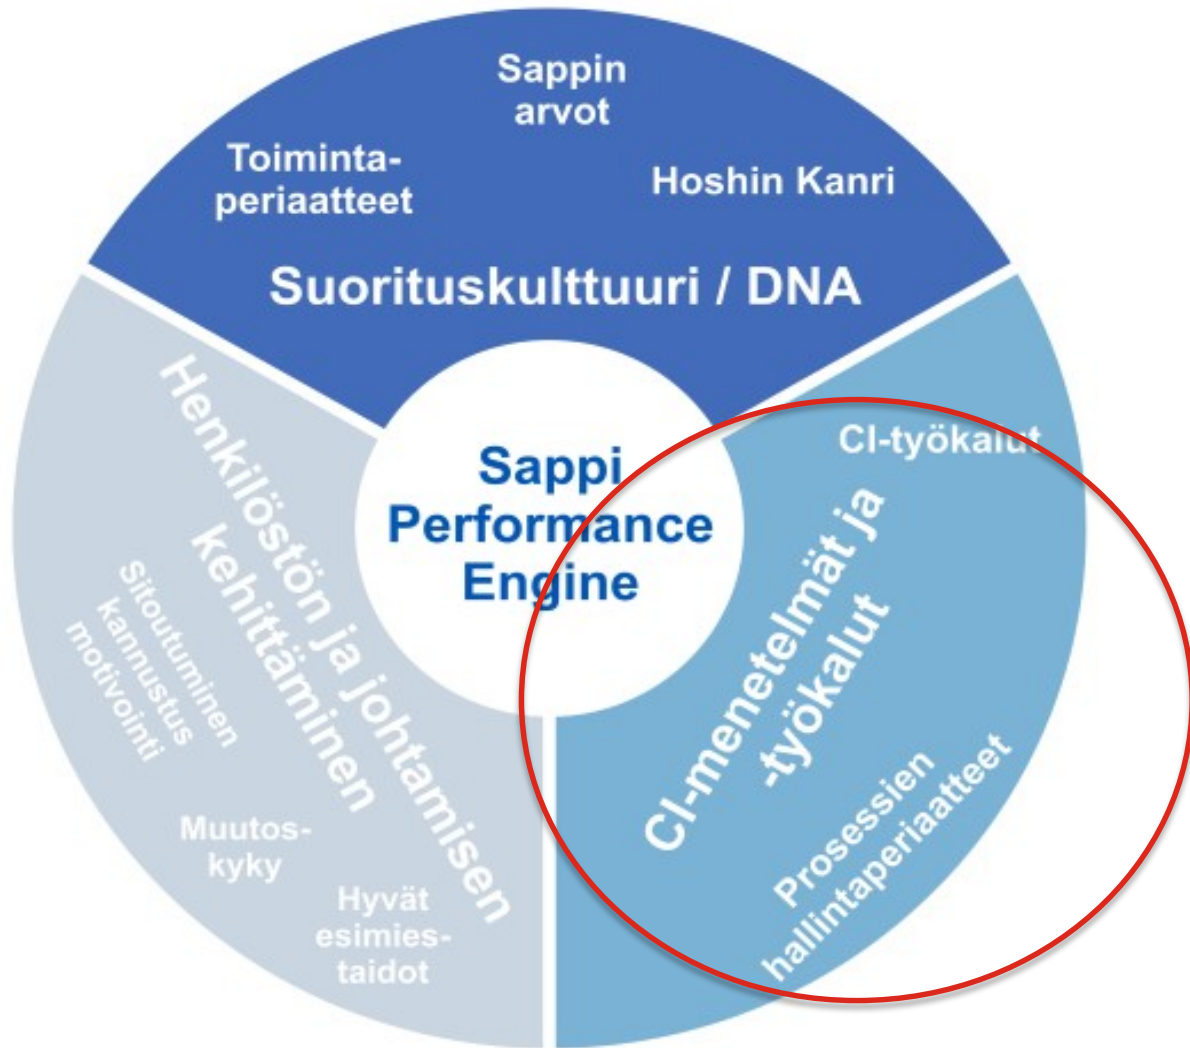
Sappin arvot

Toiminta-periaatteet

Hoshin Kanri

Suorituskulttuuri / DNA

Sappi Performance Engine

Henkilöstön ja johtamisen kehittäminen

Sitoutuminen kannustus motivointi

Muutos-kyky

Hyvät esimies-taidot

CI-työkalut

CI-menetelmät ja -työkalut

Prosessien hallintaperiaatteet